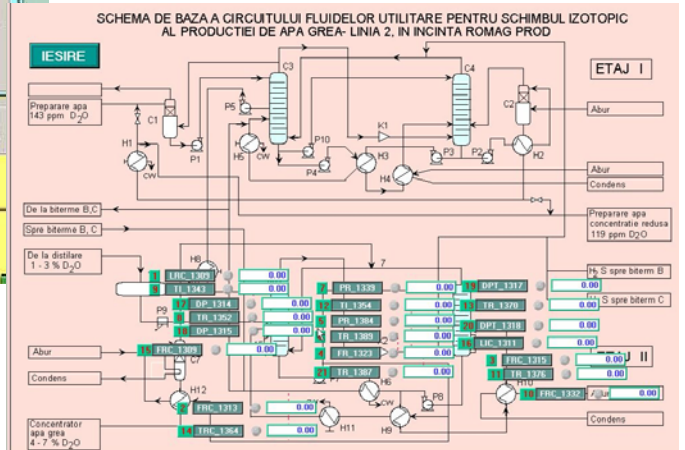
SCHEMA DE BAZA A CIRCUITULUI FLUIDELOR UTILITARE PENTRU SCHIMBUL IZOTOPIC AL PRODUCTIEI DE APA GREA- LINIA 2, IN INCINTA ROMAG PROD

IESIRE

ETAJ I

Preparare apa 143 ppm $D_2O$

C1
C3
C4
C2
P5
P1
P10
K1
H1
H5
CW
H3
P3
P2
H2
P4
H4

Abur
Abur
Condens

De la biterme B,C
Spre biterme B, C

Preparare apa concentratie redusa 119 ppm $D_2O$

De la distilare 1 - 3 % $D_2O$

H8
7

1 LRC_1309 0.00
9 TI_1343 0.00
17 DP_1314 0.00
6 TR_1352 0.00
18 DP_1315 0.00
15 FRC_1309 0.00
2 PR_1339 0.00
12 TI_1354 0.00
5 PR_1384 0.00
10 TR_1389 0.00
4 FR_1323 0.00
21 TR_1387 0.00
19 DPT_1317 0.00
13 TR_1370 0.00
20 DPT_1318 0.00
16 LIC_1311 0.00
3 FRC_1315 0.00
11 TR_1376 0.00
8 FRC_1313 0.00
14 TRC_1364 0.00
10 FRC_1332 0.00

P9
C7
H12
H6
P8
H10
CW
H11
H9

$H_2S$ spre biterm B
S spre biterm C

Abur
Condens

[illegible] II

Abur

Concentrator apa grea 4 - 7 % $D_2O$

Condens